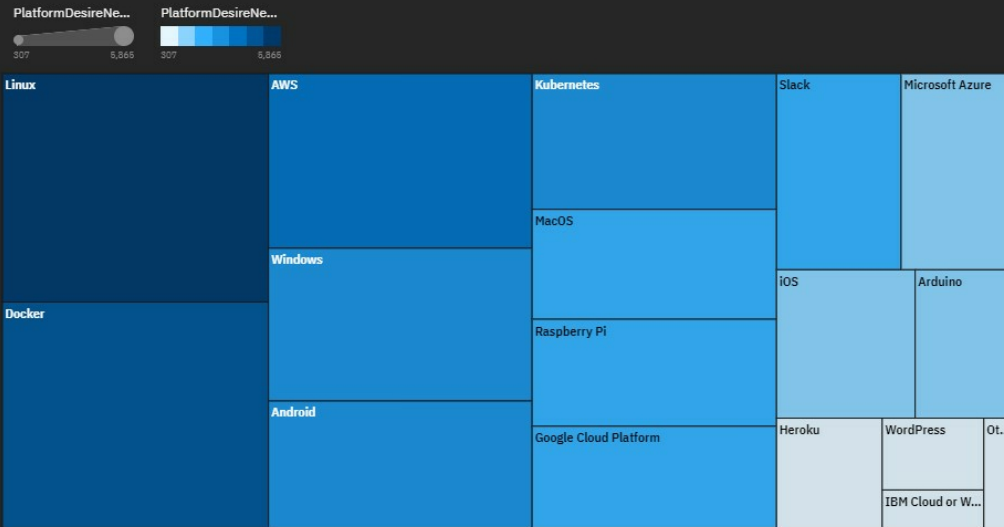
PlatformDesireNe...
307 5,865
PlatformDesireNe...
307 5,865

Linux
AWS
Kubernetes
Slack
Microsoft Azure
Docker
Windows
MacOS
iOS
Arduino
Raspberry Pi
Android
Google Cloud Platform
Heroku
WordPress
Ot...
IBM Cloud or W...